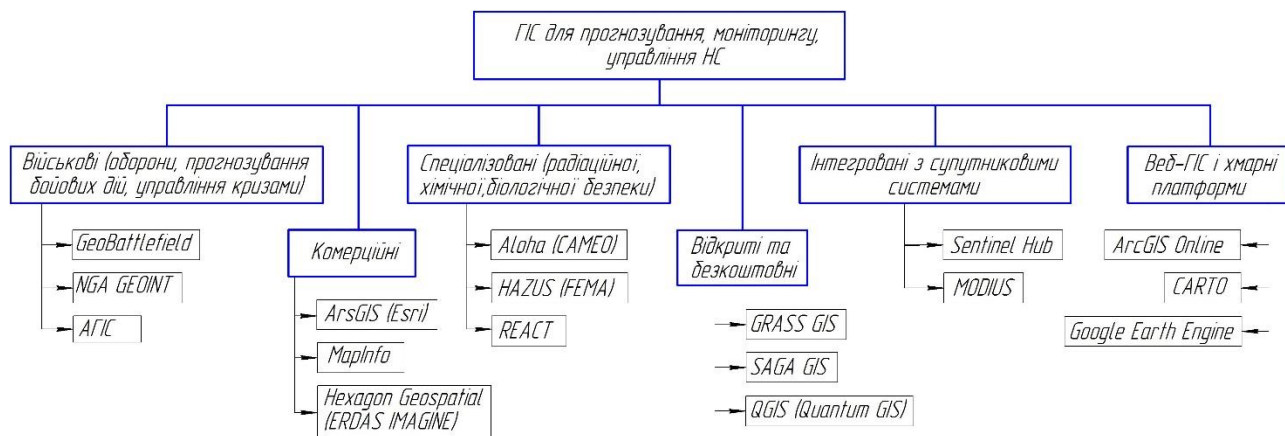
ГІС для прогнозування, моніторингу, управління НС

Військові (оборони, прогнозування бойових дій, управління кризами)

GeoBattlefield

NGA GEOINT

АГІС

Комерційні

ArsGIS (Esri)

MapInfo

Hexagon Geospatial (ERDAS IMAGINE)

Спеціалізовані (радіаційної, хімічної,біологічної безпеки)

Aloha (CAMEO)

HAZUS (FEMA)

REACT

Відкриті та безкоштовні

GRASS GIS

SAGA GIS

QGIS (Quantum GIS)

Інтегровані з супутниковими системами

Sentinel Hub

MODIUS

Веб-ГІС і хмарні платформи

ArcGIS Online

CARTO

Google Earth Engine